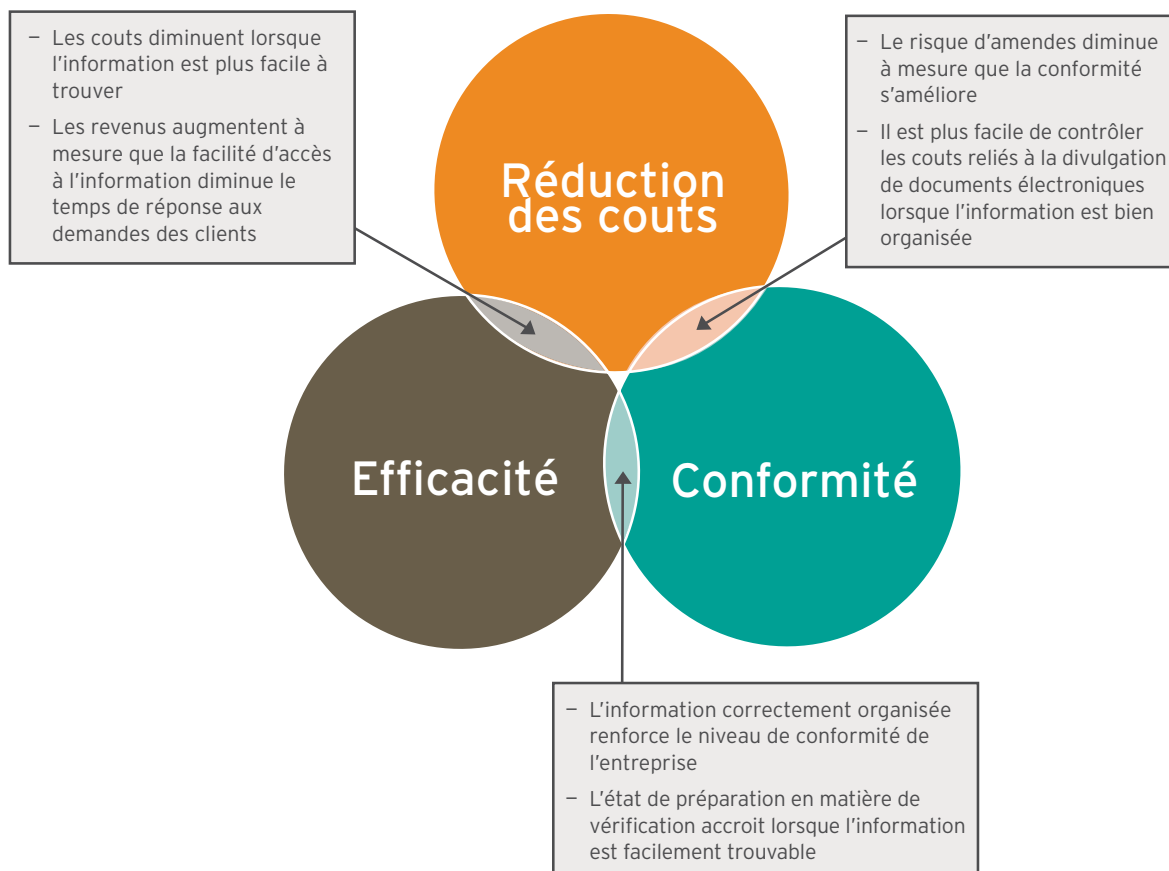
– Les couts diminuent lorsque l'information est plus facile à trouver

– Les revenus augmentent à mesure que la facilité d'accès à l'information diminue le temps de réponse aux demandes des clients

Réduction des couts

– Le risque d'amendes diminue à mesure que la conformité s'améliore

– Il est plus facile de contrôler les couts reliés à la divulgation de documents électroniques lorsque l'information est bien organisée

Efficacité

Conformité

– L'information correctement organisée renforce le niveau de conformité de l'entreprise

– L'état de préparation en matière de vérification accroit lorsque l'information est facilement trouvable